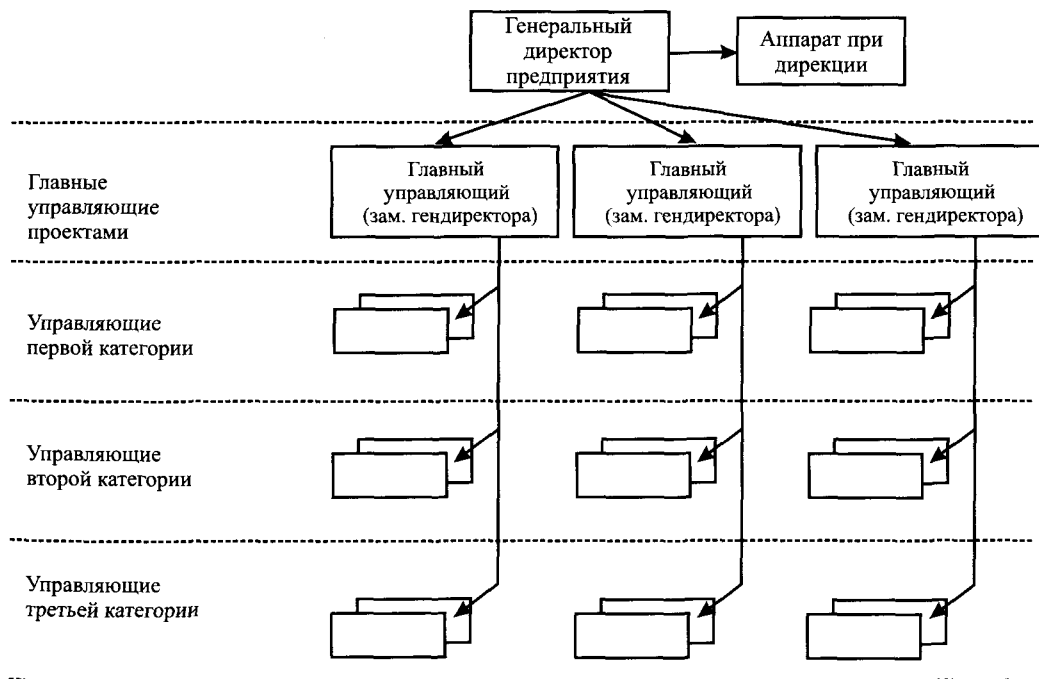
Генеральный директор предприятия

Аппарат при дирекции

Главные управляющие проектами

Главный управляющий (зам. гендиректора)

Главный управляющий (зам. гендиректора)

Главный управляющий (зам. гендиректора)

Управляющие первой категории

Управляющие второй категории

Управляющие третьей категории